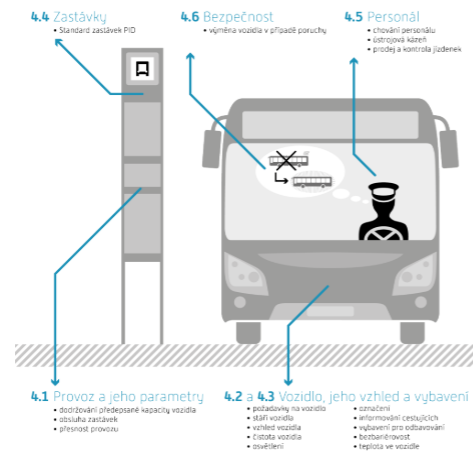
4.4 Zastávky
• Standard zastávek PID

4.6 Bezpečnost
• výměna vozidla v případě poruchy

4.5 Personál
• chování personálu
• ustrojová kázeň
• prodej a kontrola jízdenek

4.1 Provoz a jeho parametry
• dodržování předepsané kapacity vozidla
• obsluha zastávek
• přesnost provozu

4.2 a 4.3 Vozidlo, jeho vzhled a vybavení
• požadavky na vozidlo
• stáří vozidla
• vzhled vozidla
• čistota vozidla
• osvětlení
• označení
• informování cestujících
• vybavení pro odbavování
• bezbariérovost
• teplota ve vozidle